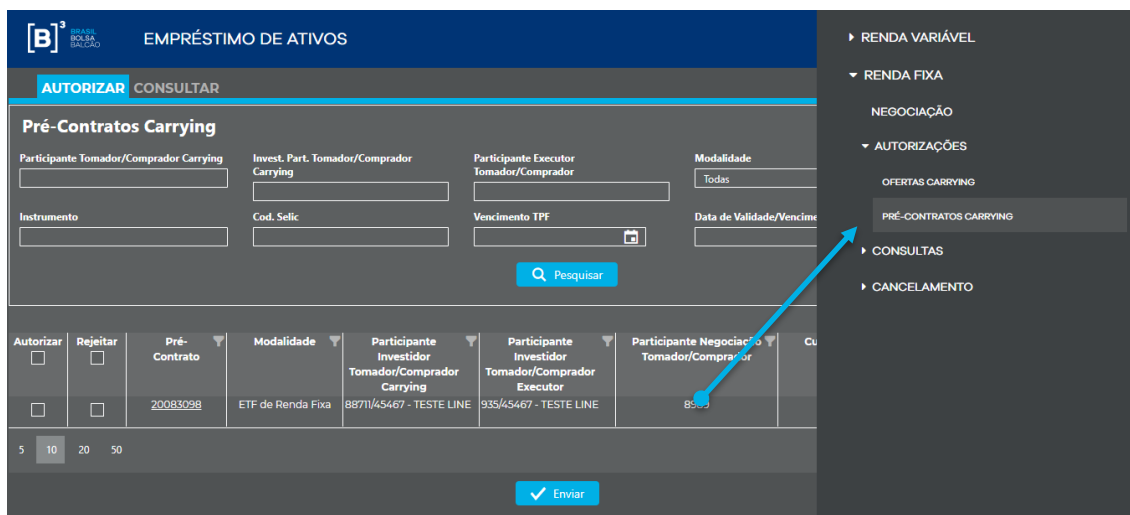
[B]³ BRASIL BOLSA BALCÃO

EMPRÉSTIMO DE ATIVOS

AUTORIZAR CONSULTAR

Pré-Contratos Carrying

Participante Tomador/Comprador Carrying

Invest. Part. Tomador/Comprador Carrying

Participante Executor Tomador/Comprador

Modalidade
Todas

Instrumento

Cod. Selic

Vencimento TPF

Data de Validade/Vencime

Pesquisar

| Autorizar | Rejeitar | Pré-Contrato | Modalidade | Participante Investidor Tomador/Comprador Carrying | Participante Investidor Tomador/Comprador Executor | Participante Negociação Tomador/Comprador | Cu |
|---|---|---|---|---|---|---|---|
| | | 20083098 | ETF de Renda Fixa | 88711/45467 - TESTE LINE | 935/45467 - TESTE LINE | 89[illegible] | |

5 10 20 50

Enviar

RENDA VARIÁVEL
RENDA FIXA
NEGOCIAÇÃO
AUTORIZAÇÕES
OFERTAS CARRYING
PRÉ-CONTRATOS CARRYING
CONSULTAS
CANCELAMENTO